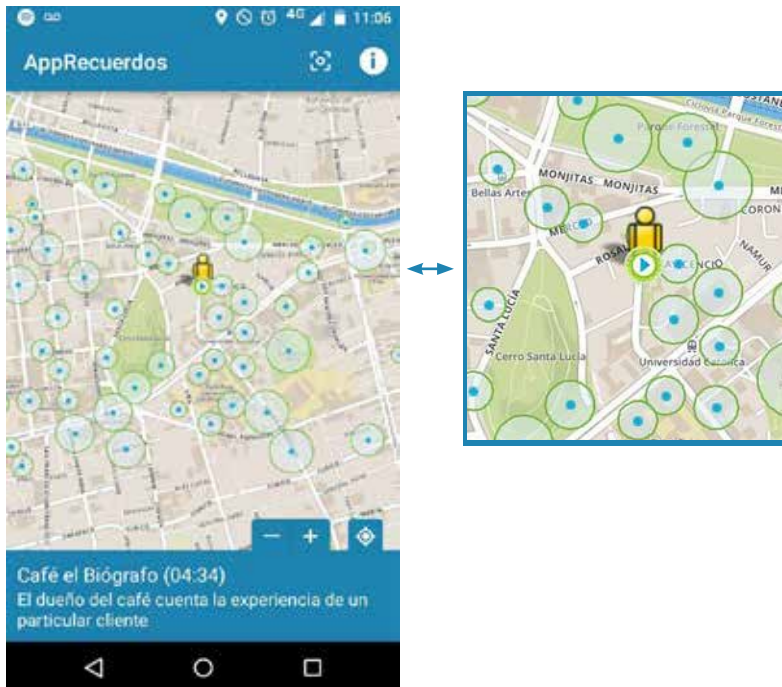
4G 11:06

AppRecuerdos

−
+

Café el Biógrafo (04:34)
El dueño del café cuenta la experiencia de un particular cliente

Parque Forestal
Ciclovía Parque Forestal
Bellas Artes
MONJITAS
MONJITAS
CORON
MERCED
NAMUR
ROSAL
ASCENCIO
SANTA LUCÍA
Cerro Santa Lucía
Universidad Católica